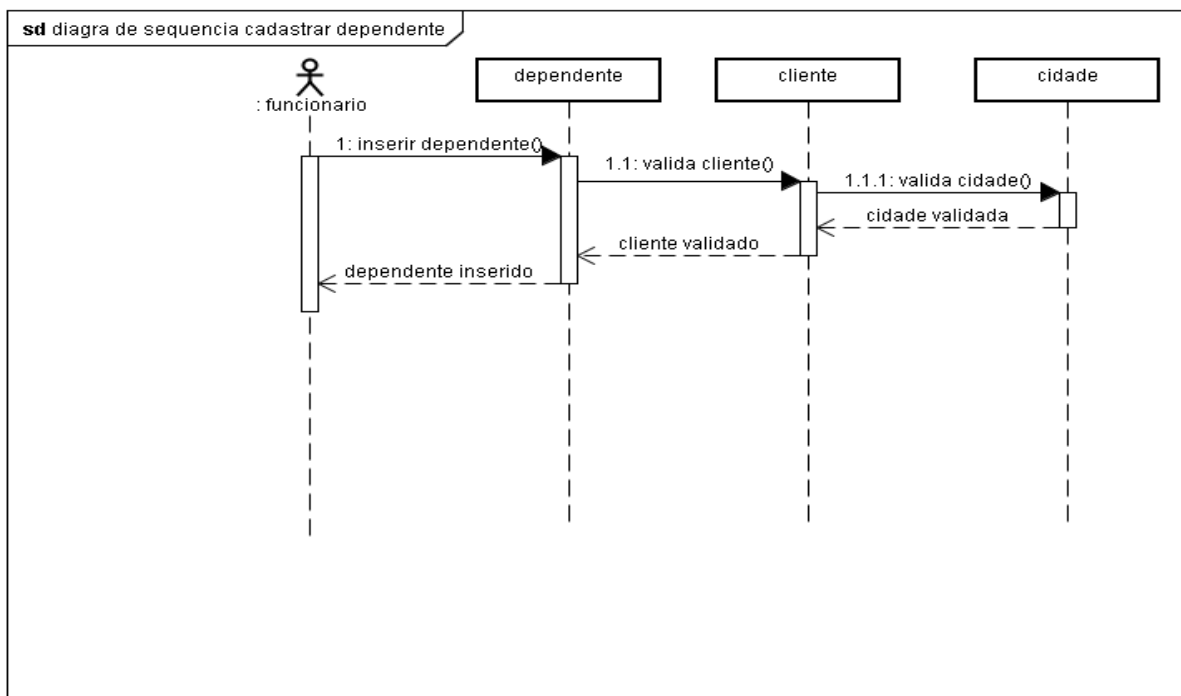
sd diagra de sequencia cadastrar dependente

: funcionario

dependente

cliente

cidade

1: inserir dependente()

1.1: valida cliente()

1.1.1: valida cidade()

cidade validada

cliente validado

dependente inserido